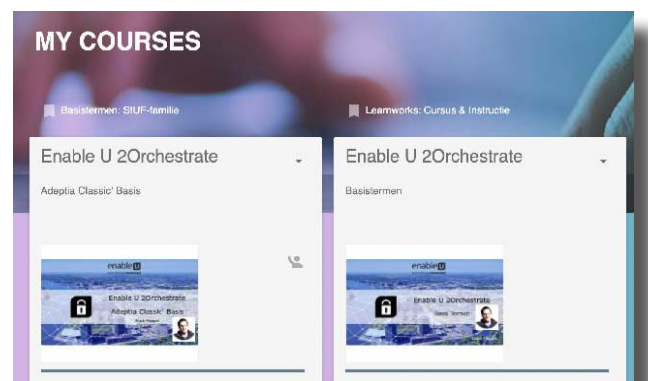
MY COURSES

Basistermen: StUF-familie

Learnworks: Cursus & Instructie

Enable U 2Orchestrate

Adeptia Classic' Basis

enable U

Enable U 2Orchestrate

Adeptia Classic' Basis

Enable U 2Orchestrate

Basistermen

enable U

Enable U 2Orchestrate

Basis Termen